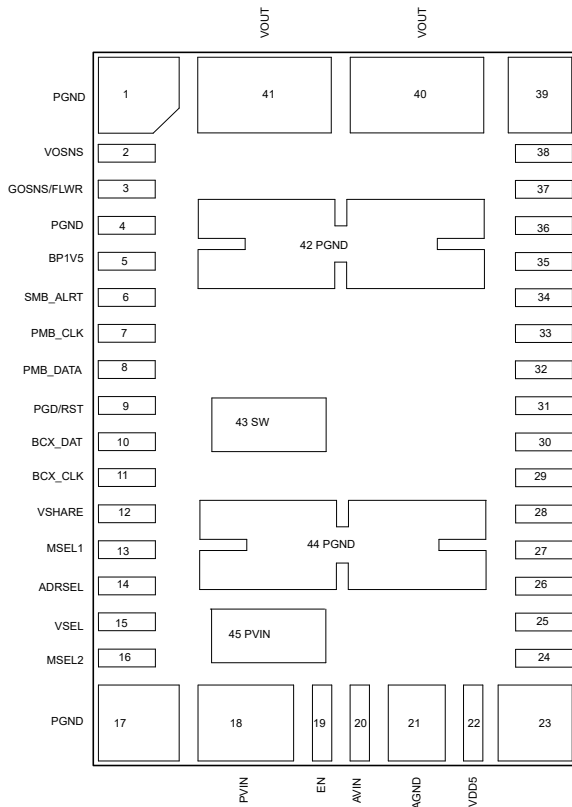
VOUT
VOUT

PGND 1
41
40
39
VOSNS 2
38
GOSNS/FLWR 3
37
PGND 4
36
42 PGND
BP1V5 5
35
SMB_ALRT 6
34
PMB_CLK 7
33
PMB_DATA 8
32
PGD/RST 9
31
43 SW
BCX_DAT 10
30
BCX_CLK 11
29
VSHARE 12
28
MSEL1 13
27
44 PGND
ADRSEL 14
26
VSEL 15
25
45 PVIN
MSEL2 16
24
PGND 17
18
19
20
21
22
23

PVIN
EN
AVIN
AGND
VDD5